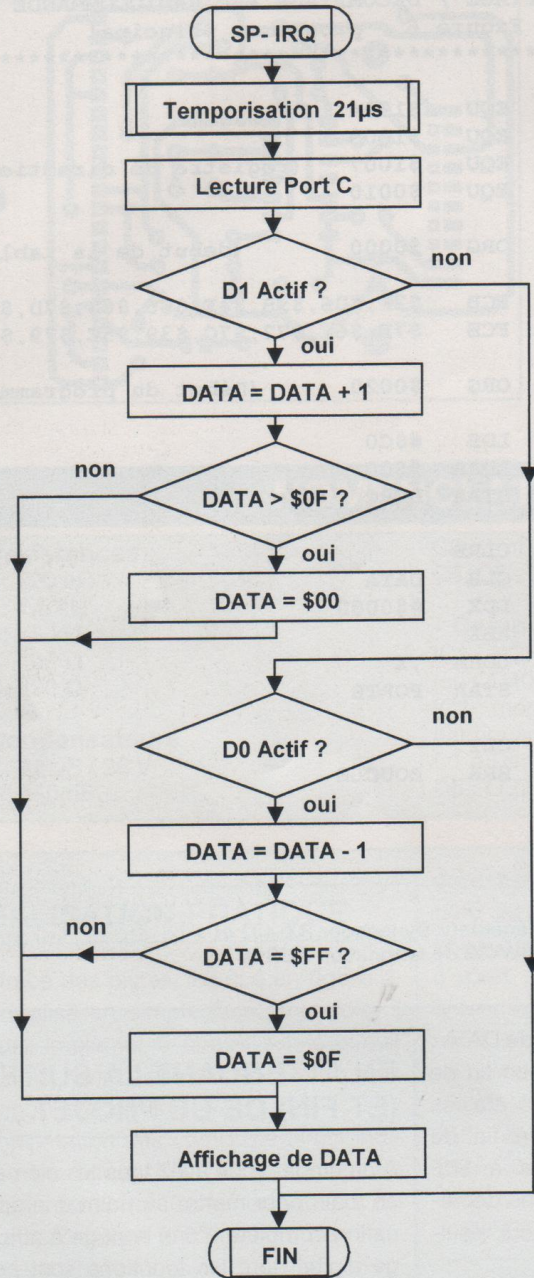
SP- IRQ

Temporisation 21µs

Lecture Port C

D1 Actif ?

non

oui

DATA = DATA + 1

non

DATA > $0F ?

oui

DATA = $00

non

D0 Actif ?

oui

DATA = DATA - 1

non

DATA = $FF ?

oui

DATA = $0F

Affichage de DATA

FIN